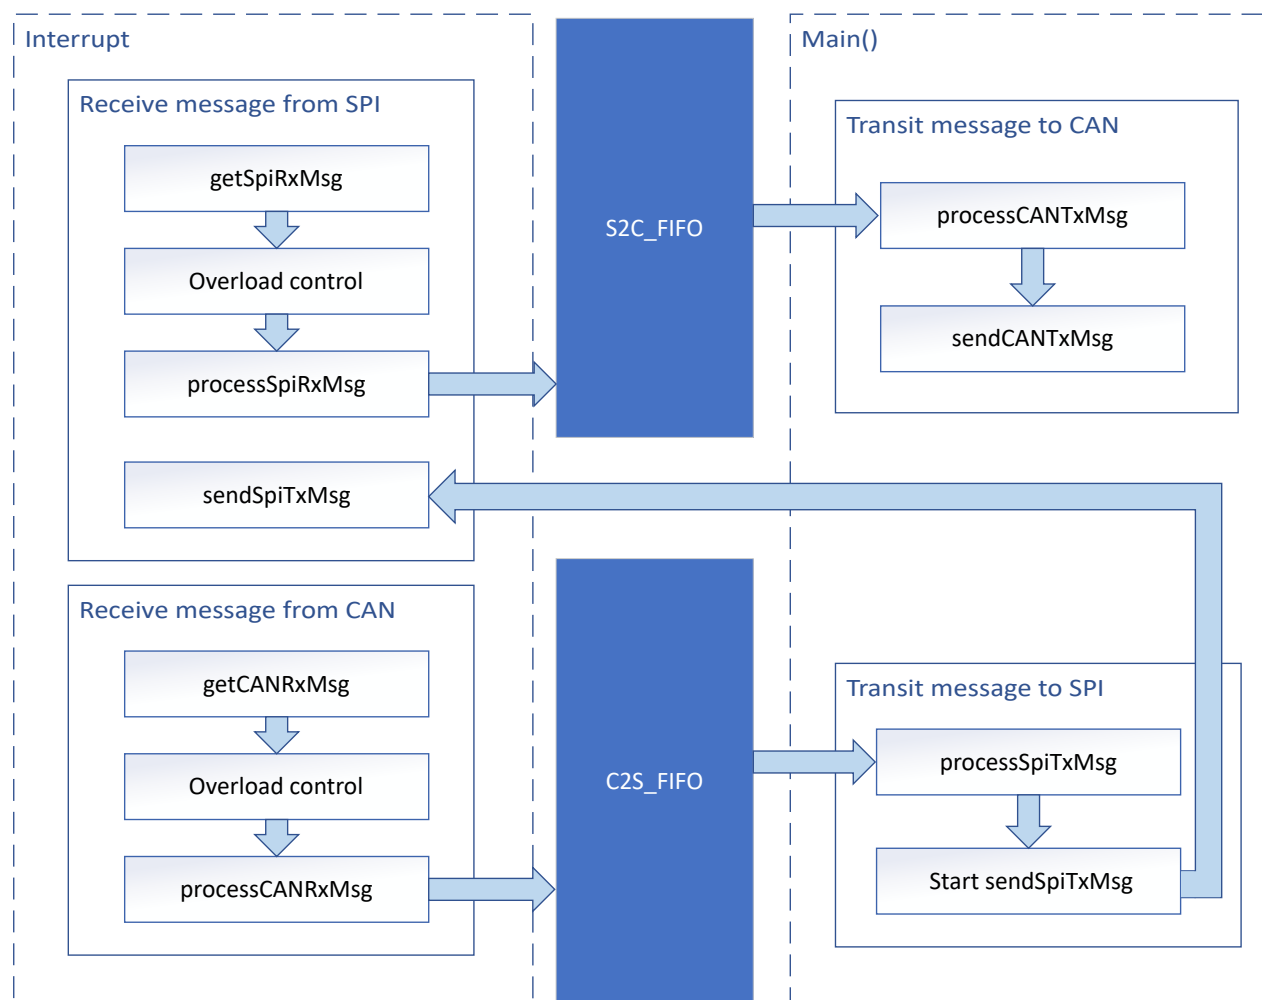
Interrupt

Receive message from SPI

getSpiRxMsg

Overload control

processSpiRxMsg

sendSpiTxMsg

Receive message from CAN

getCANRxMsg

Overload control

processCANRxMsg

S2C_FIFO

C2S_FIFO

Main()

Transit message to CAN

processCANTxMsg

sendCANTxMsg

Transit message to SPI

processSpiTxMsg

Start sendSpiTxMsg